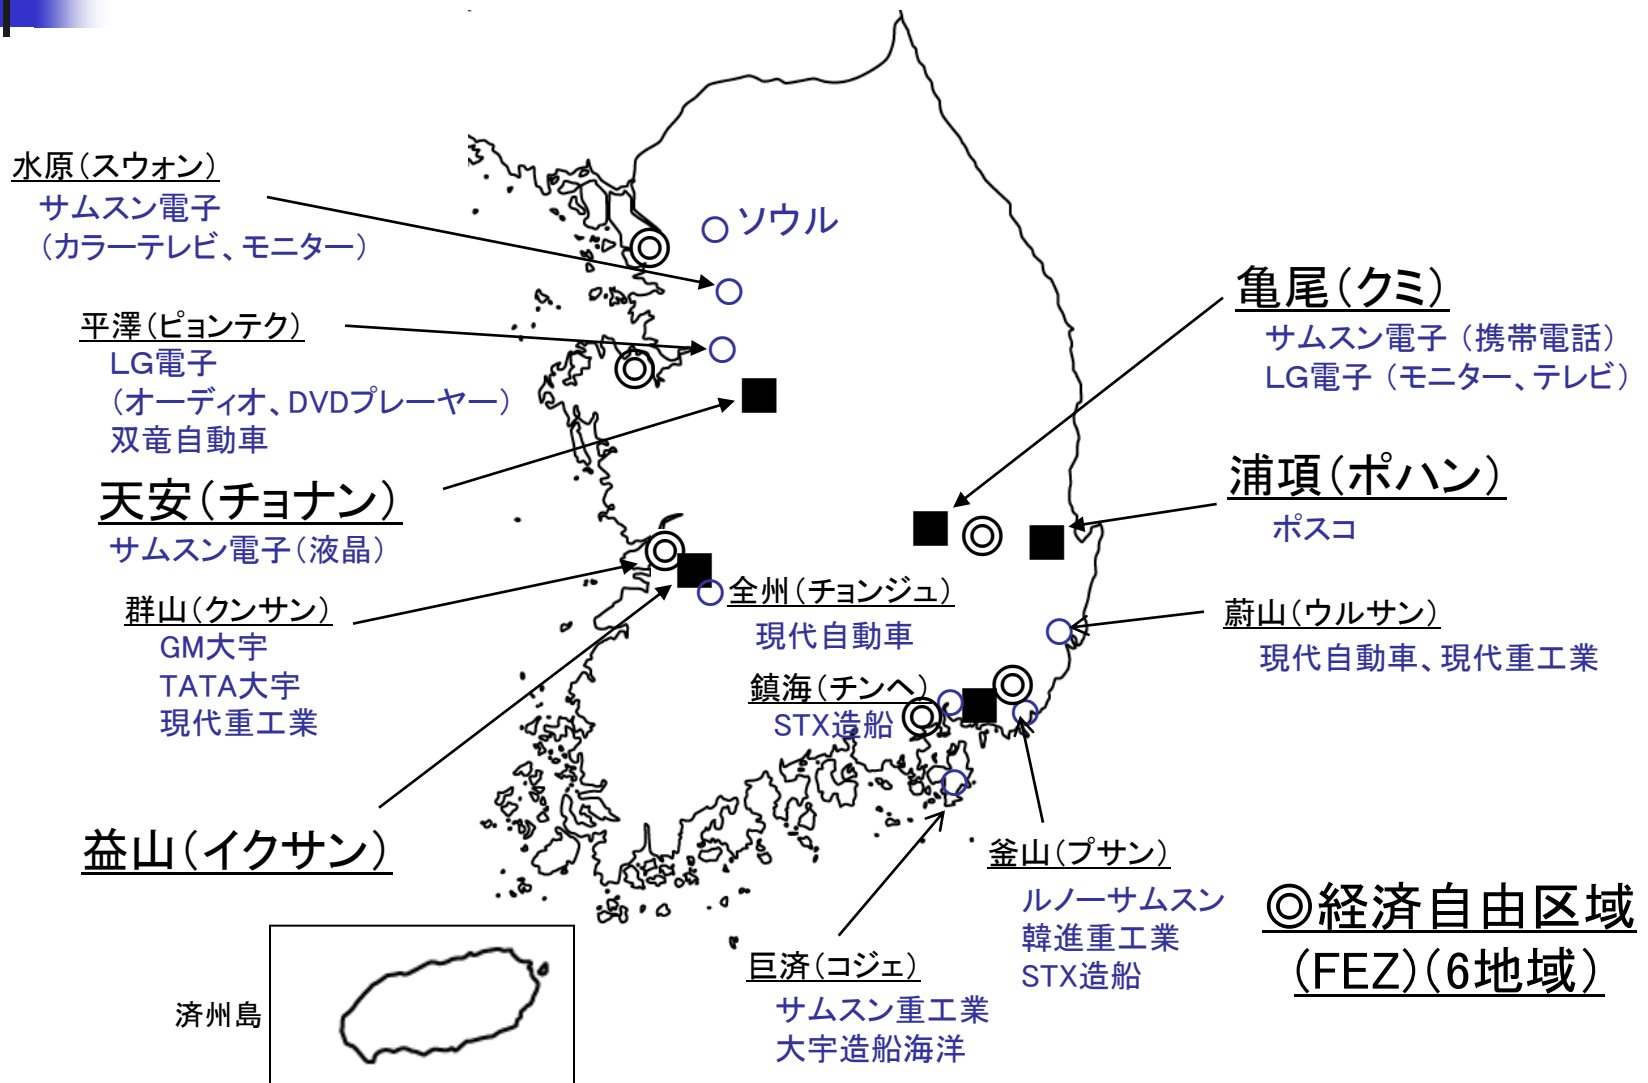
水原(スウォン)
サムスン電子
(カラーテレビ、モニター)

ソウル

平澤(ピョンテク)
LG電子
(オーディオ、DVDプレーヤー)
双竜自動車

天安(チョナン)
サムスン電子(液晶)

群山(クンサン)
GM大宇
TATA大宇
現代重工業

益山(イクサン)

全州(チョンジュ)
現代自動車

鎮海(チンヘ)
STX造船

亀尾(クミ)
サムスン電子 (携帯電話)
LG電子 (モニター、テレビ)

浦項(ポハン)
ポスコ

蔚山(ウルサン)
現代自動車、現代重工業

釜山(プサン)
ルノーサムスン
韓進重工業
STX造船

巨済(コジェ)
サムスン重工業
大宇造船海洋

済州島

◎経済自由区域
(FEZ)(6地域)